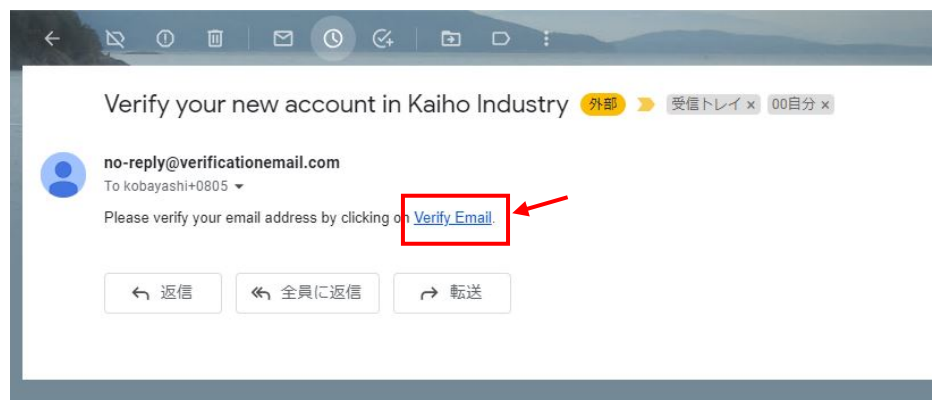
Verify your new account in Kaiho Industry 外部 受信トレイ × 00自分 ×

no-reply@verificationemail.com
To kobayashi+0805

Please verify your email address by clicking on Verify Email.

返信 全員に返信 転送